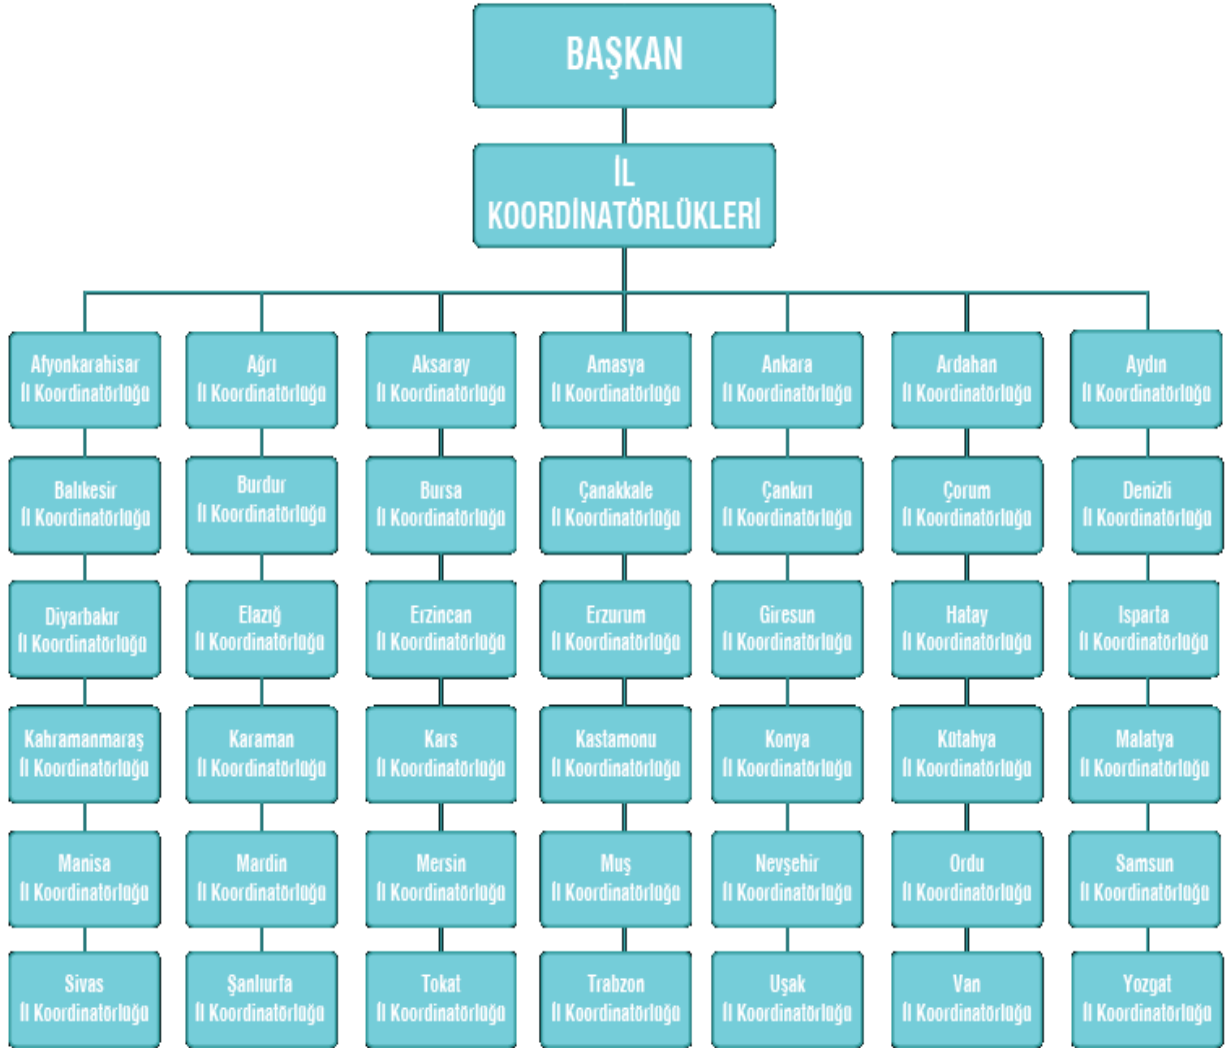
BAŞKAN

İL KOORDİNATÖRLÜKLERİ

Afyonkarahisar İl Koordinatörlüğü

Balıkesir İl Koordinatörlüğü

Diyarbakır İl Koordinatörlüğü

Kahramanmaraş İl Koordinatörlüğü

Manisa İl Koordinatörlüğü

Sivas İl Koordinatörlüğü

Ağrı İl Koordinatörlüğü

Burdur İl Koordinatörlüğü

Elazığ İl Koordinatörlüğü

Karaman İl Koordinatörlüğü

Mardin İl Koordinatörlüğü

Şanlıurfa İl Koordinatörlüğü

Aksaray İl Koordinatörlüğü

Bursa İl Koordinatörlüğü

Erzincan İl Koordinatörlüğü

Kars İl Koordinatörlüğü

Mersin İl Koordinatörlüğü

Tokat İl Koordinatörlüğü

Amasya İl Koordinatörlüğü

Çanakkale İl Koordinatörlüğü

Erzurum İl Koordinatörlüğü

Kastamonu İl Koordinatörlüğü

Muş İl Koordinatörlüğü

Trabzon İl Koordinatörlüğü

Ankara İl Koordinatörlüğü

Çankırı İl Koordinatörlüğü

Giresun İl Koordinatörlüğü

Konya İl Koordinatörlüğü

Nevşehir İl Koordinatörlüğü

Uşak İl Koordinatörlüğü

Ardahan İl Koordinatörlüğü

Çorum İl Koordinatörlüğü

Hatay İl Koordinatörlüğü

Kütahya İl Koordinatörlüğü

Ordu İl Koordinatörlüğü

Van İl Koordinatörlüğü

Aydın İl Koordinatörlüğü

Denizli İl Koordinatörlüğü

Isparta İl Koordinatörlüğü

Malatya İl Koordinatörlüğü

Samsun İl Koordinatörlüğü

Yozgat İl Koordinatörlüğü